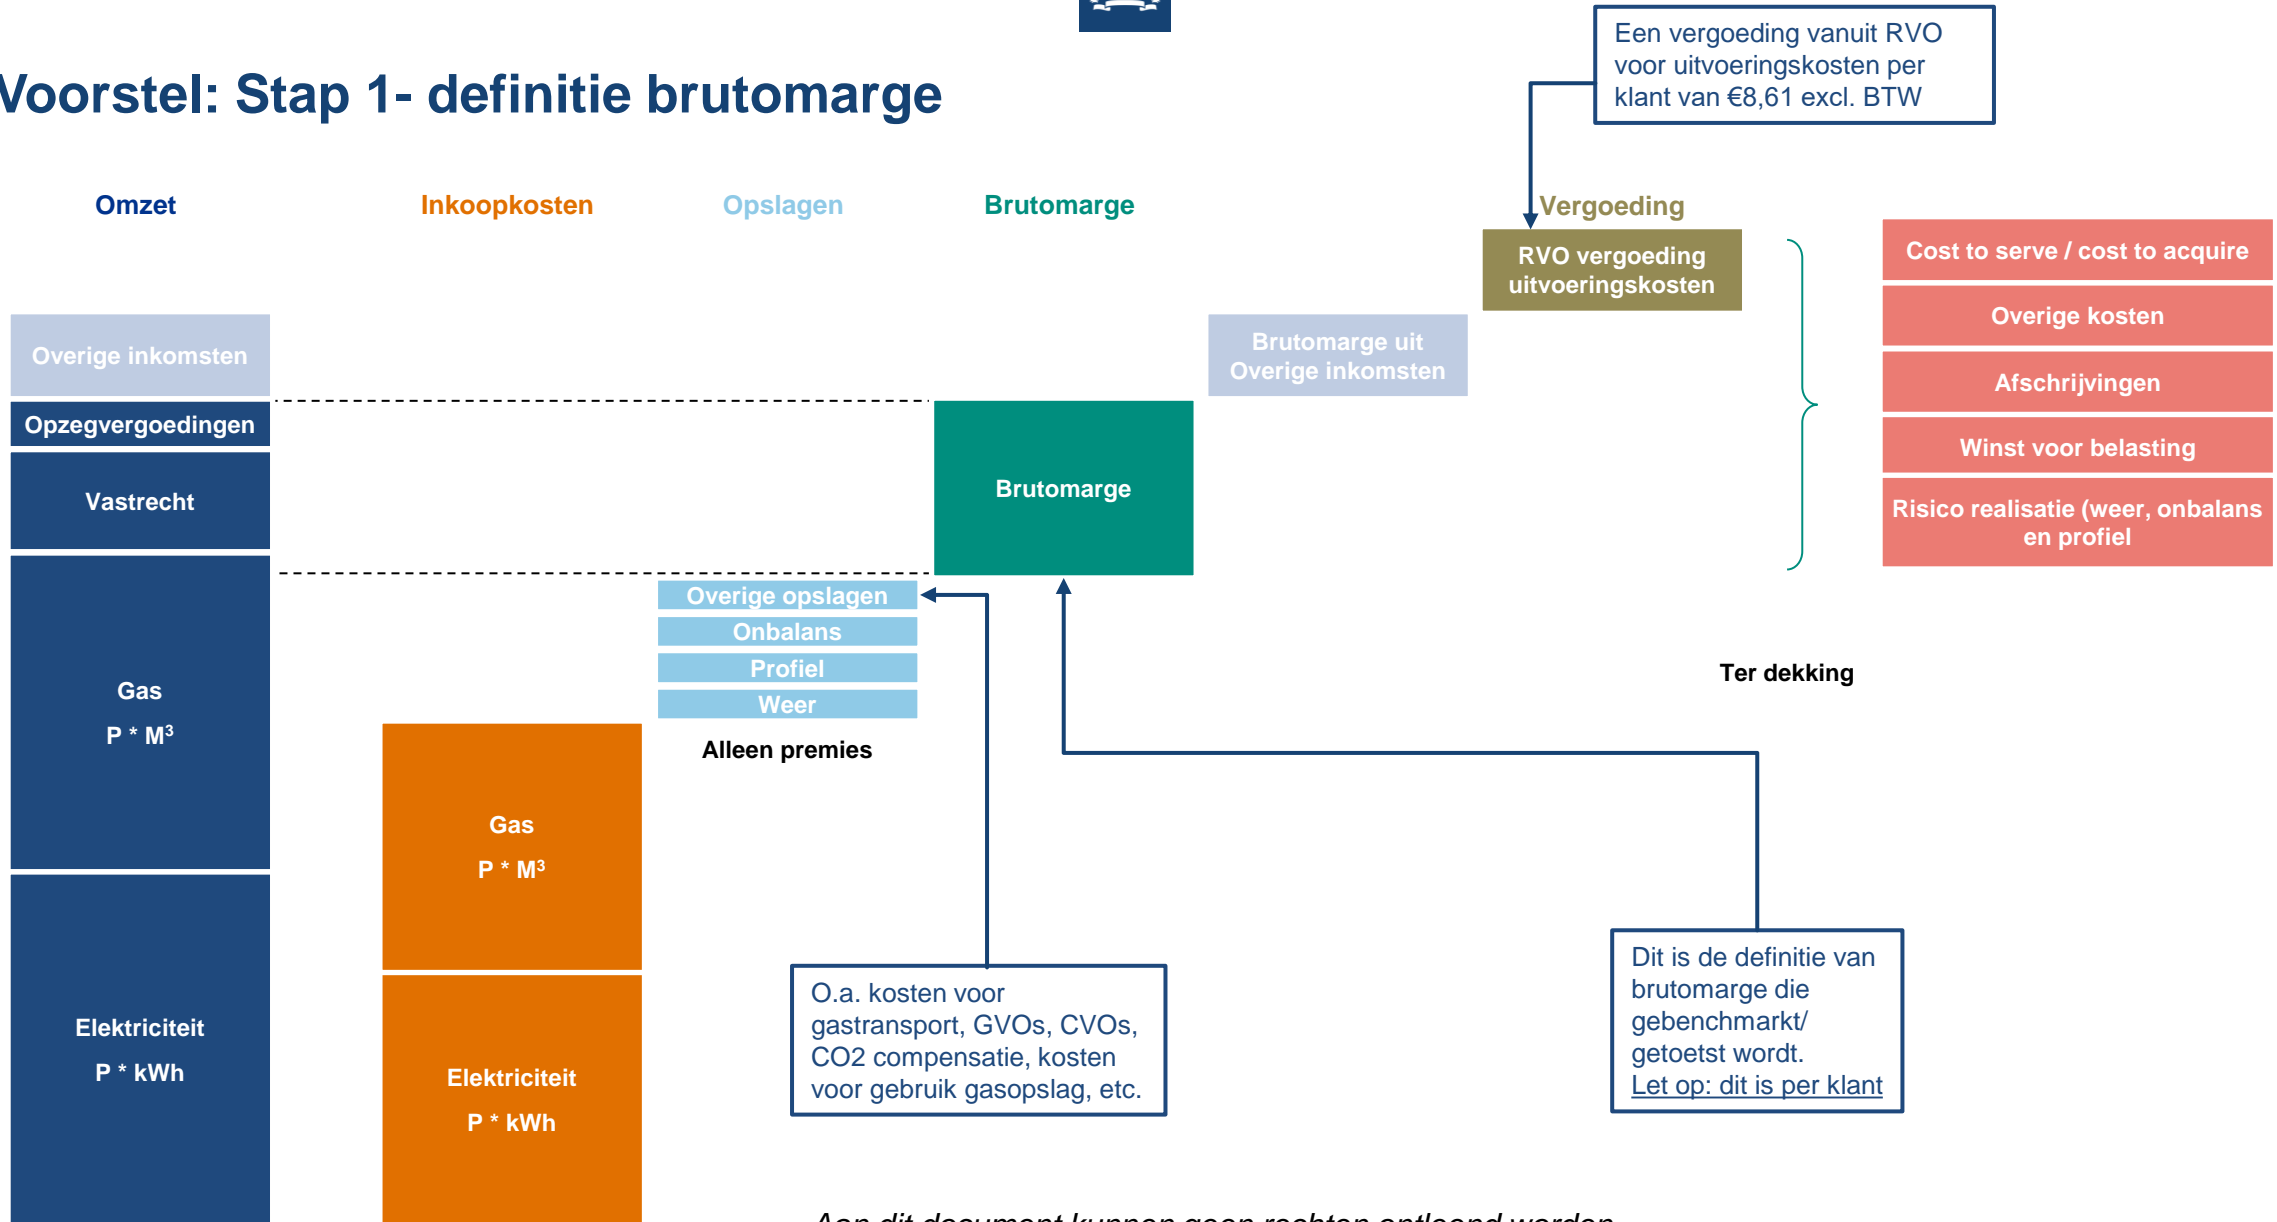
Voorstel: Stap 1- definitie brutomarge

Een vergoeding vanuit RVO voor uitvoeringskosten per klant van €8,61 excl. BTW

Omzet

Inkoopkosten

Opslagen

Brutomarge

Vergoeding

RVO vergoeding uitvoeringskosten

Cost to serve / cost to acquire

Overige kosten

Afschrijvingen

Winst voor belasting

Risico realisatie (weer, onbalans en profiel

Overige inkomsten

Brutomarge uit Overige inkomsten

Opzegvergoedingen

Vastrecht

Brutomarge

Gas

P * M$^3$

Overige opslagen

Onbalans

Profiel

Weer

Alleen premies

Ter dekking

Gas

P * M$^3$

Elektriciteit

P * kWh

Elektriciteit

P * kWh

O.a. kosten voor gastransport, GVOs, CVOs, CO2 compensatie, kosten voor gebruik gasopslag, etc.

Dit is de definitie van brutomarge die gebenchmarkt/ getoetst wordt.
Let op: dit is per klant

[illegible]